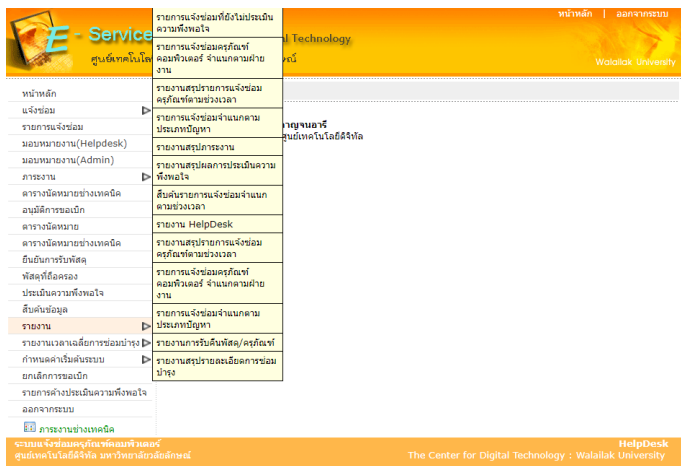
หน้าหลัก | ออกจากระบบ

E - Service

al Technology

ศูนย์เทคโนโลยี

รณ์

Walailak University

หน้าหลัก
แจ้งซ่อม
รายการแจ้งซ่อม
มอบหมายงาน(Helpdesk)
มอบหมายงาน(Admin)
ภาระงาน
ตารางนัดหมายช่างเทคนิค
อนุมัติการขอเบิก
ตารางนัดหมาย
ตารางนัดหมายช่างเทคนิค
ยืนยันการรับพัสดุ
พัสดุที่ถือครอง
ประเมินความพึงพอใจ
สืบค้นข้อมูล
รายงาน
รายงานเวลาเฉลี่ยการซ่อมบำรุง
กำหนดค่าเริ่มต้นระบบ
ยกเลิกการขอเบิก
รายการค้างประเมินความพึงพอใจ
ออกจากระบบ
ภาระงานช่างเทคนิค

รายการแจ้งซ่อมที่ยังไม่ประเมินความพึงพอใจ
รายการแจ้งซ่อมครุภัณฑ์คอมพิวเตอร์ จำแนกตามฝ่ายงาน
รายงานสรุปรายการแจ้งซ่อมครุภัณฑ์ตามช่วงเวลา
รายการแจ้งซ่อมจำแนกตามประเภทปัญหา
รายงานสรุปภาระงาน
รายงานสรุปผลการประเมินความพึงพอใจ
สืบค้นรายการแจ้งซ่อมจำแนกตามช่วงเวลา
รายงาน HelpDesk
รายงานสรุปรายการแจ้งซ่อมครุภัณฑ์ตามช่วงเวลา
รายการแจ้งซ่อมครุภัณฑ์คอมพิวเตอร์ จำแนกตามฝ่ายงาน
รายการแจ้งซ่อมจำแนกตามประเภทปัญหา
รายงานการรับคืนพัสดุ/ครุภัณฑ์
รายงานสรุปรายละเอียดการซ่อมบำรุง

ญจนอารี
ศูนย์เทคโนโลยีดิจิทัล

ระบบแจ้งซ่อมครุภัณฑ์คอมพิวเตอร์
ศูนย์เทคโนโลยีดิจิทัล มหาวิทยาลัยวลัยลักษณ์

HelpDesk
The Center for Digital Technology : Walailak University